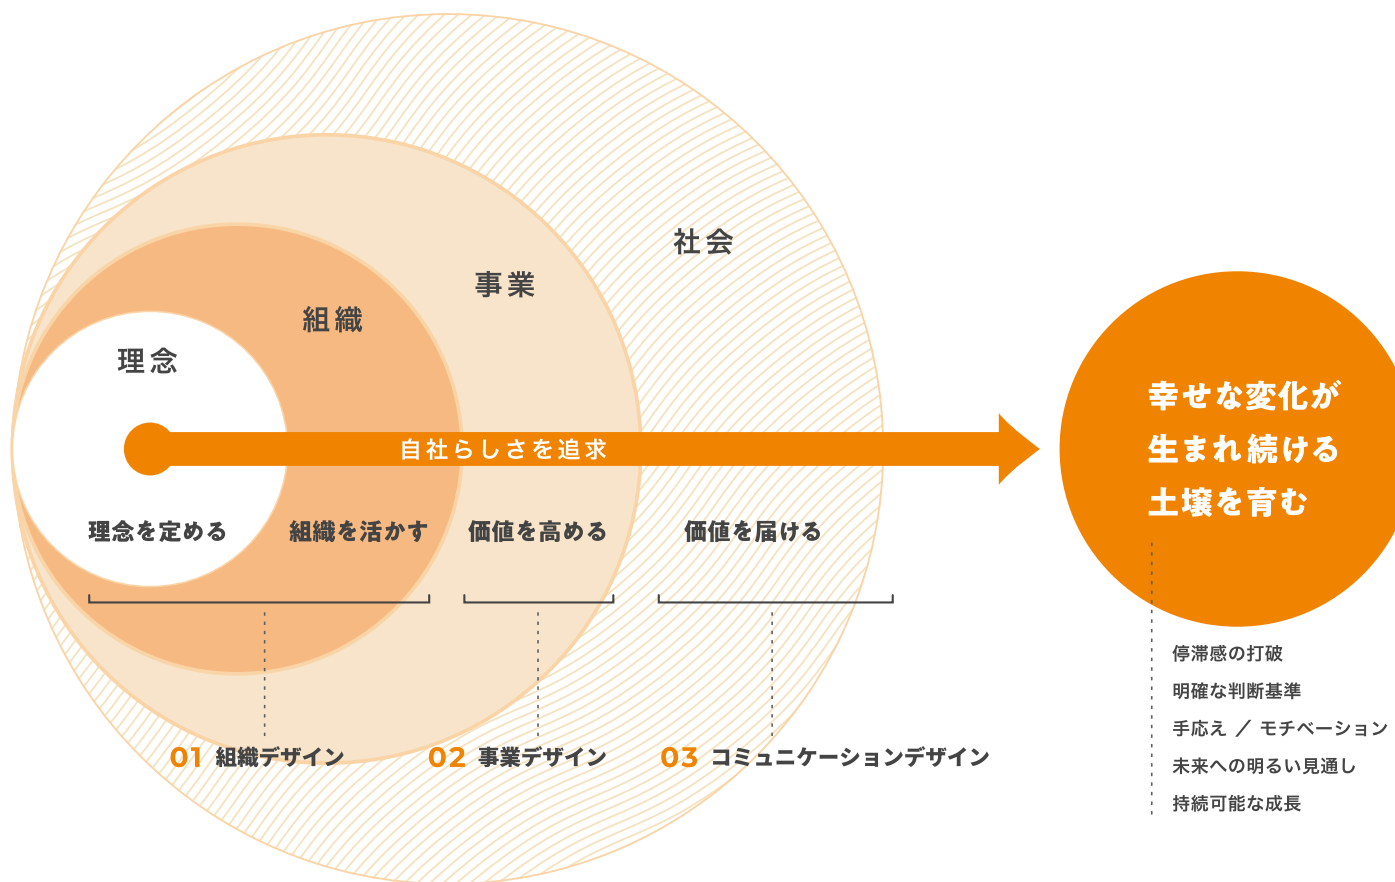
社会

事業

組織

理念

自社らしさを追求

理念を定める

組織を活かす

価値を高める

価値を届ける

01 組織デザイン

02 事業デザイン

03 コミュニケーションデザイン

幸せな変化が
生まれ続ける
土壌を育む

停滞感の打破
明確な判断基準
手応え ／ モチベーション
未来への明るい見通し
持続可能な成長